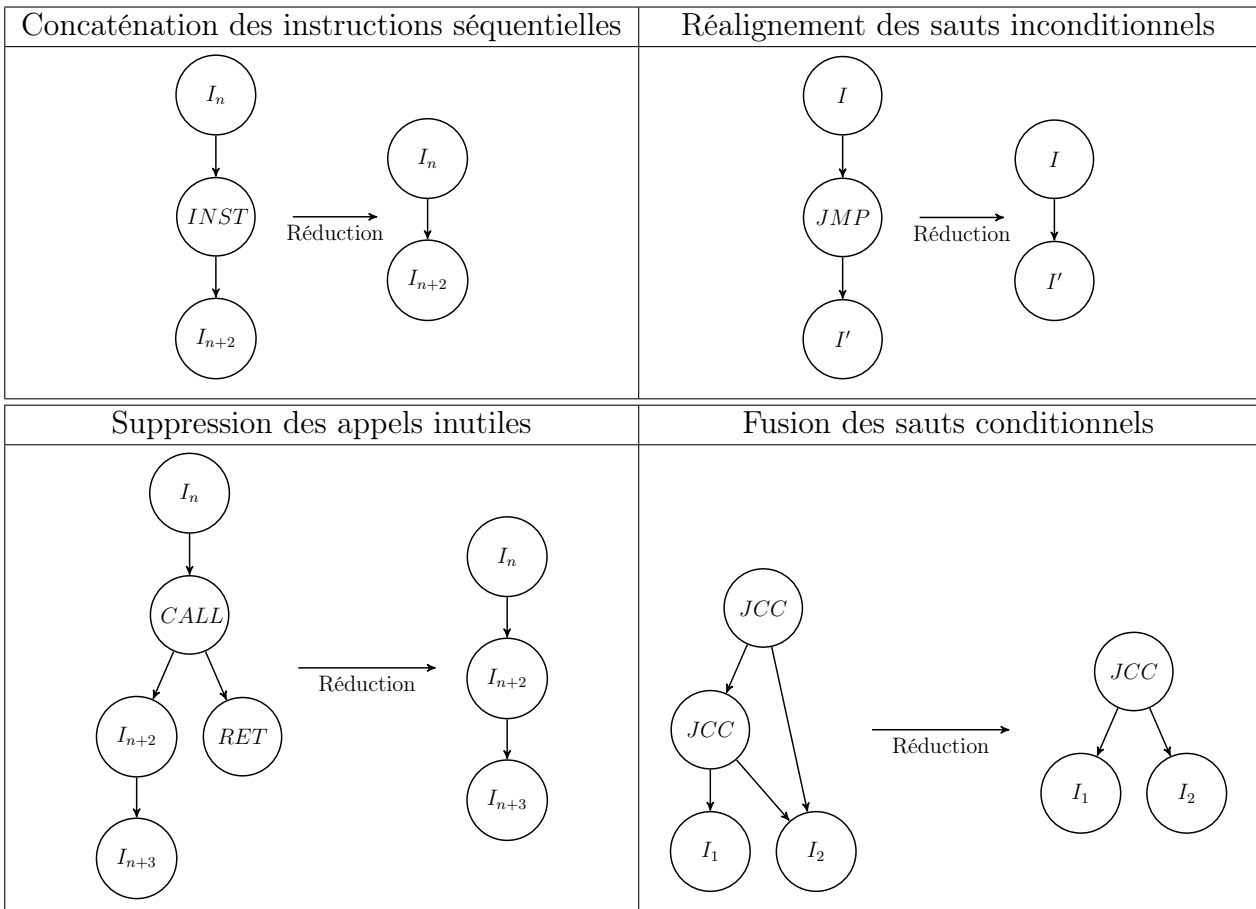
| Concaténation des instructions séquentielles | Réalignement des sauts inconditionnels |
|---|---|
| $I_n$ $INST$ $I_{n+2}$ Réduction $I_n$ $I_{n+2}$ | $I$ $JMP$ $I'$ Réduction $I$ $I'$ |

| Suppression des appels inutiles | Fusion des sauts conditionnels |
|---|---|
| $I_n$ $CALL$ $I_{n+2}$ $RET$ $I_{n+3}$ Réduction $I_n$ $I_{n+2}$ $I_{n+3}$ | $JCC$ $JCC$ $I_1$ $I_2$ Réduction $JCC$ $I_1$ $I_2$ |